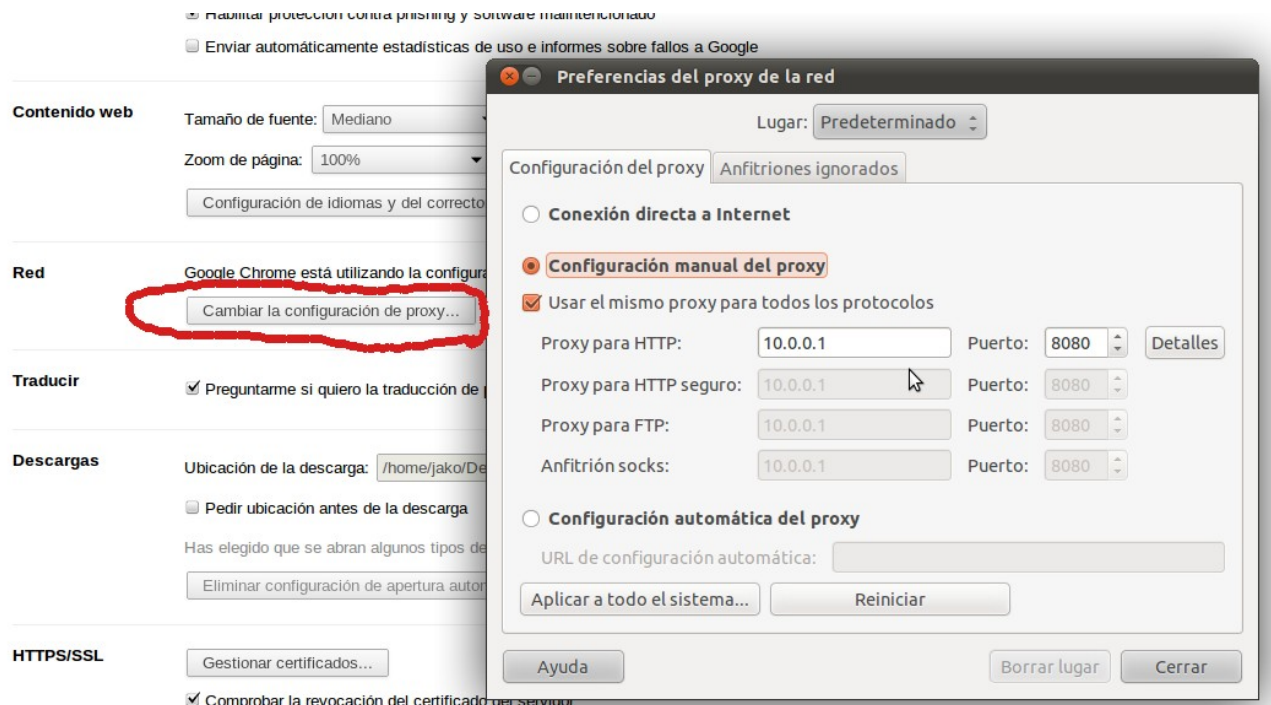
Habilitar protección contra phishing y software malintencionado

Enviar automáticamente estadísticas de uso e informes sobre fallos a Google

Contenido web

Tamaño de fuente: Mediano

Zoom de página: 100%

Configuración de idiomas y del corrector

Red

Google Chrome está utilizando la configura

Cambiar la configuración de proxy...

Traducir

Preguntarme si quiero la traducción de

Descargas

Ubicación de la descarga: /home/jako/De

Pedir ubicación antes de la descarga

Has elegido que se abran algunos tipos de

Eliminar configuración de apertura autom

HTTPS/SSL

Gestionar certificados...

Comprobar la revocación del certificado del servidor

Preferencias del proxy de la red

Lugar: Predeterminado

Configuración del proxy | Anfitriones ignorados

Conexión directa a Internet

Configuración manual del proxy

Usar el mismo proxy para todos los protocolos

Proxy para HTTP: 10.0.0.1 Puerto: 8080 Detalles

Proxy para HTTP seguro: 10.0.0.1 Puerto: 8080

Proxy para FTP: 10.0.0.1 Puerto: 8080

Anfitrión socks: 10.0.0.1 Puerto: 8080

Configuración automática del proxy

URL de configuración automática:

Aplicar a todo el sistema... Reiniciar

Ayuda Borrar lugar Cerrar